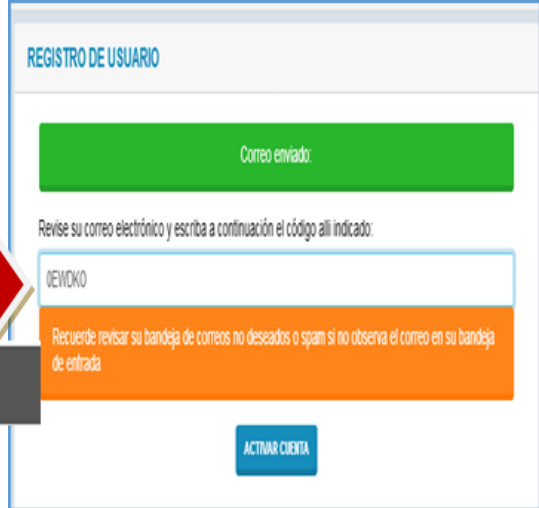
REGISTRO DE USUARIO

Correo enviado:

Revise su correo electrónico y escriba a continuación el código allí indicado:

0EWDKO

Recuerde revisar su bandeja de correos no deseados o spam si no observa el correo en su bandeja de entrada

ACTIVAR CUENTA